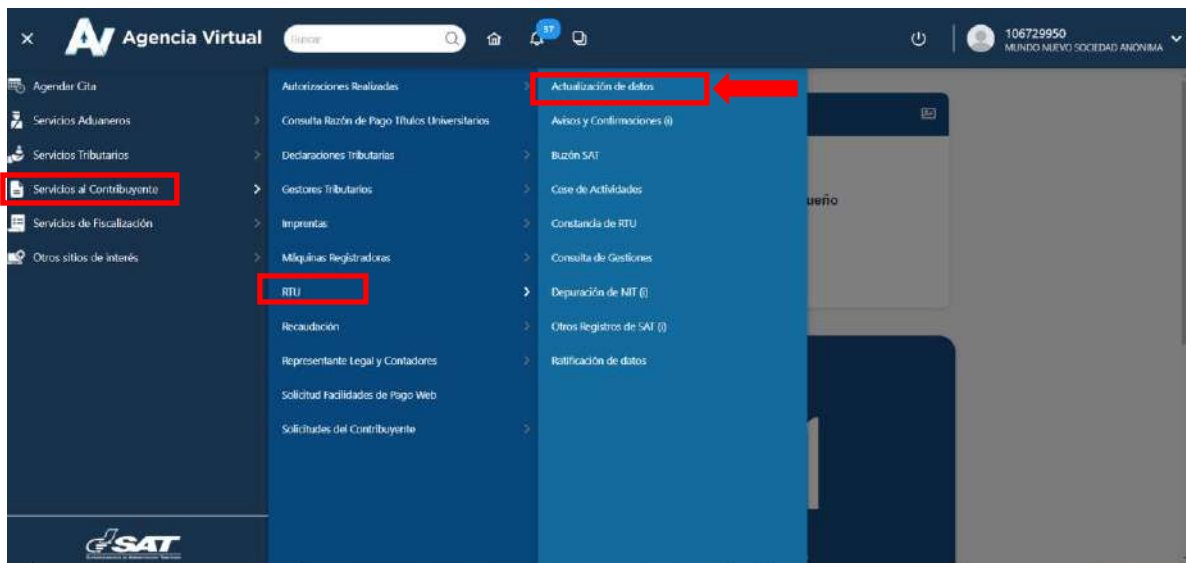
× AV Agencia Virtual Buscar 37 106729950 MUNDO NUEVO SOCIEDAD ANÓNIMA

Agendar Cita
Servicios Aduaneros
Servicios Tributarios
Servicios al Contribuyente
Servicios de Fiscalización
Otros sitios de interés

Autorizaciones Realizadas
Consulta Razón de Pago Títulos Universitarios
Declaraciones Tributarias
Gestores Tributarios
Imprentas
Máquinas Registradoras
RTU
Recaudación
Representante Legal y Contadores
Solicitud Facilidades de Pago Web
Solicitudes del Contribuyente

Actualización de datos
Avisos y Confirmaciones (i)
Buzón SAT
Cese de Actividades
Constancia de RTU
Consulta de Gestiones
Depuración de NIT (i)
Otros Registros de SAT (i)
Ratificación de datos

ueño

SAT